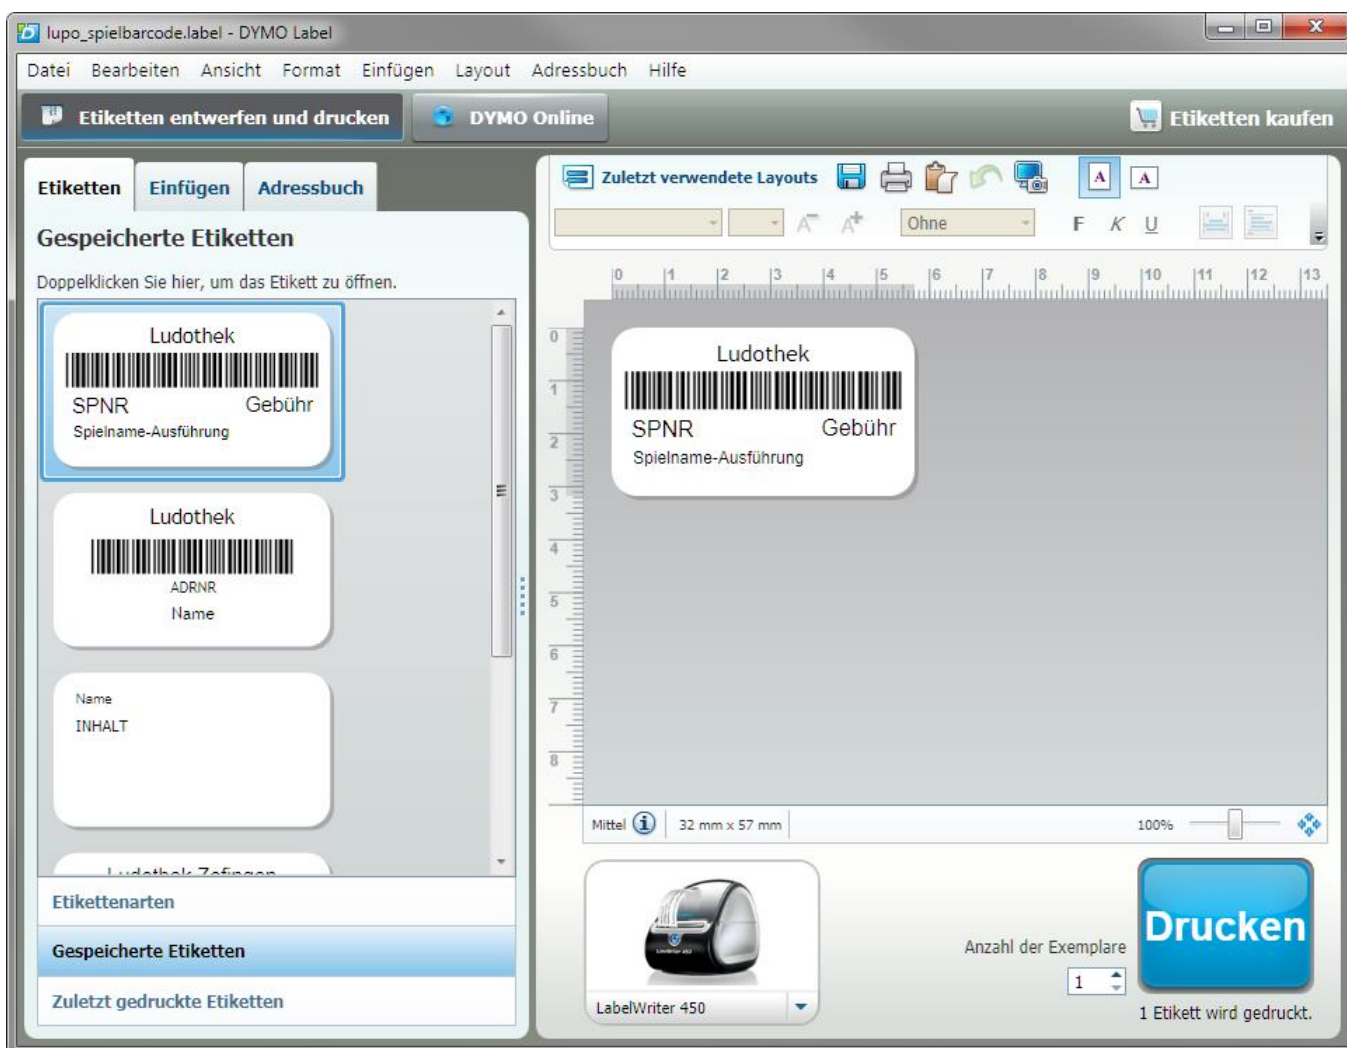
lupo_spielbarcode.label - DYMO Label

Datei Bearbeiten Ansicht Format Einfügen Layout Adressbuch Hilfe

Etiketten entwerfen und drucken DYMO Online Etiketten kaufen

Etiketten Einfügen Adressbuch

Gespeicherte Etiketten

Doppelklicken Sie hier, um das Etikett zu öffnen.

Ludothek
SPNR Gebühr
Spielname-Ausführung

Ludothek
ADRNR
Name

Name
INHALT

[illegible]

Etikettenarten

Gespeicherte Etiketten

Zuletzt gedruckte Etiketten

Zuletzt verwendete Layouts

A A

Ohne

F K U

0 1 2 3 4 5 6 7 8 9 10 11 12 13

0 1 2 3 4 5 6 7 8

Ludothek
SPNR Gebühr
Spielname-Ausführung

Mittel 32 mm x 57 mm 100%

LabelWriter 450

Anzahl der Exemplare
1

Drucken

1 Etikett wird gedruckt.